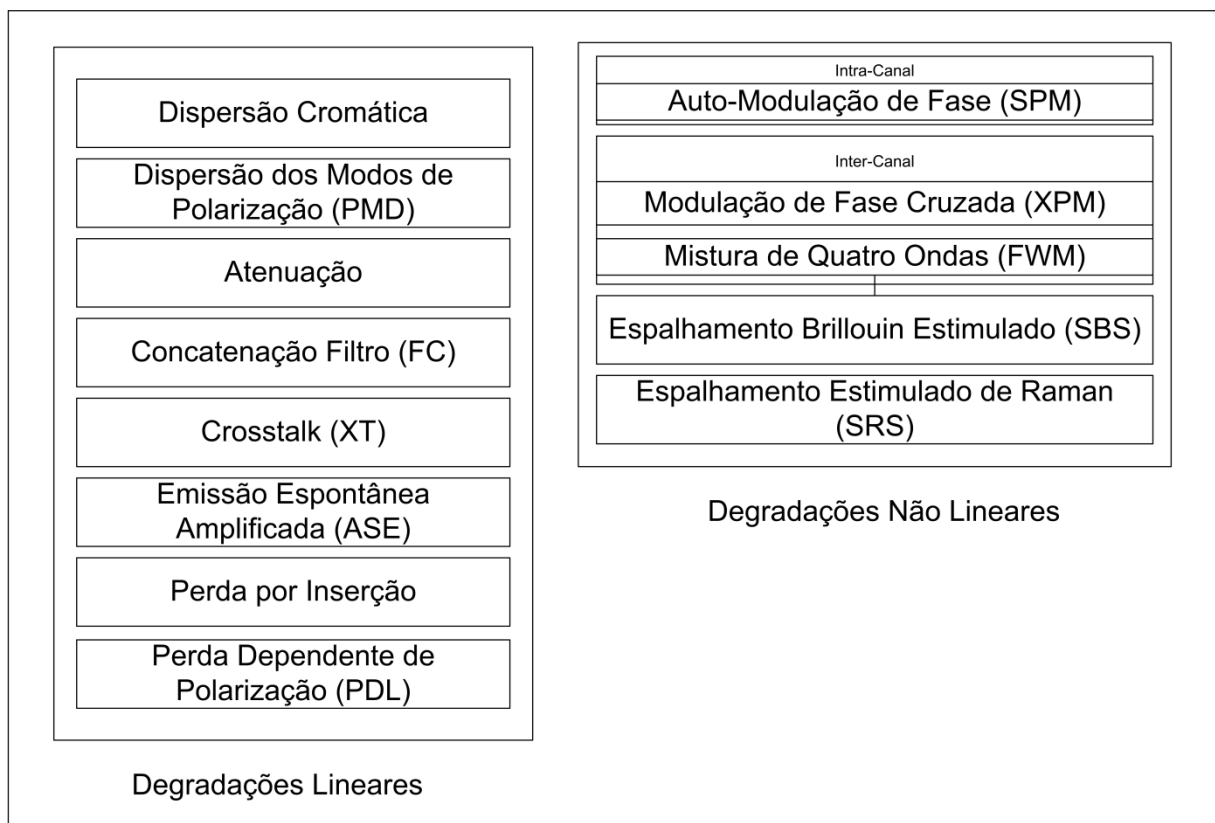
Dispersão Cromática

Dispersão dos Modos de Polarização (PMD)

Atenuação

Concatenação Filtro (FC)

Crosstalk (XT)

Emissão Espontânea Amplificada (ASE)

Perda por Inserção

Perda Dependente de Polarização (PDL)

Degradações Lineares

Intra-Canal

Auto-Modulação de Fase (SPM)

Inter-Canal

Modulação de Fase Cruzada (XPM)

Mistura de Quatro Ondas (FWM)

Espalhamento Brillouin Estimulado (SBS)

Espalhamento Estimulado de Raman (SRS)

Degradações Não Lineares